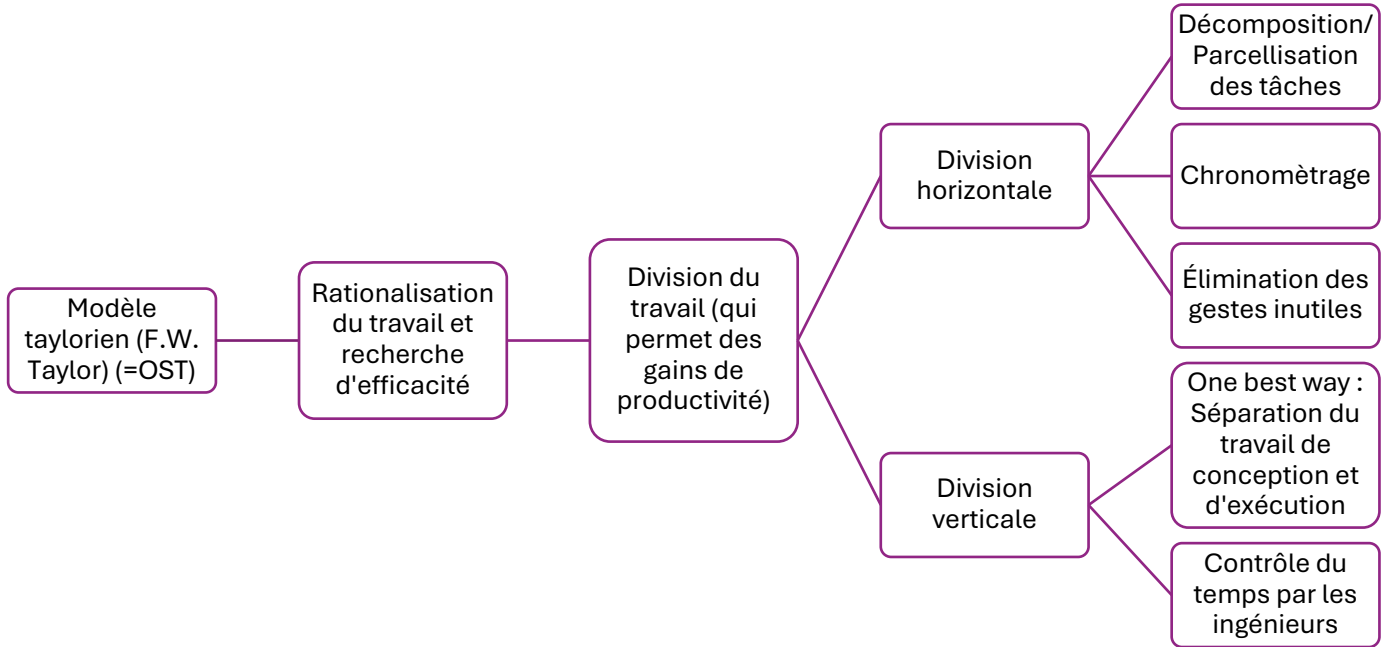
Modèle taylorien (F.W. Taylor) (=OST)

Rationalisation du travail et recherche d'efficacité

Division du travail (qui permet des gains de productivité)

Division horizontale

Décomposition/ Parcellisation des tâches

Chronomètrage

Élimination des gestes inutiles

Division verticale

One best way : Séparation du travail de conception et d'exécution

Contrôle du temps par les ingénieurs